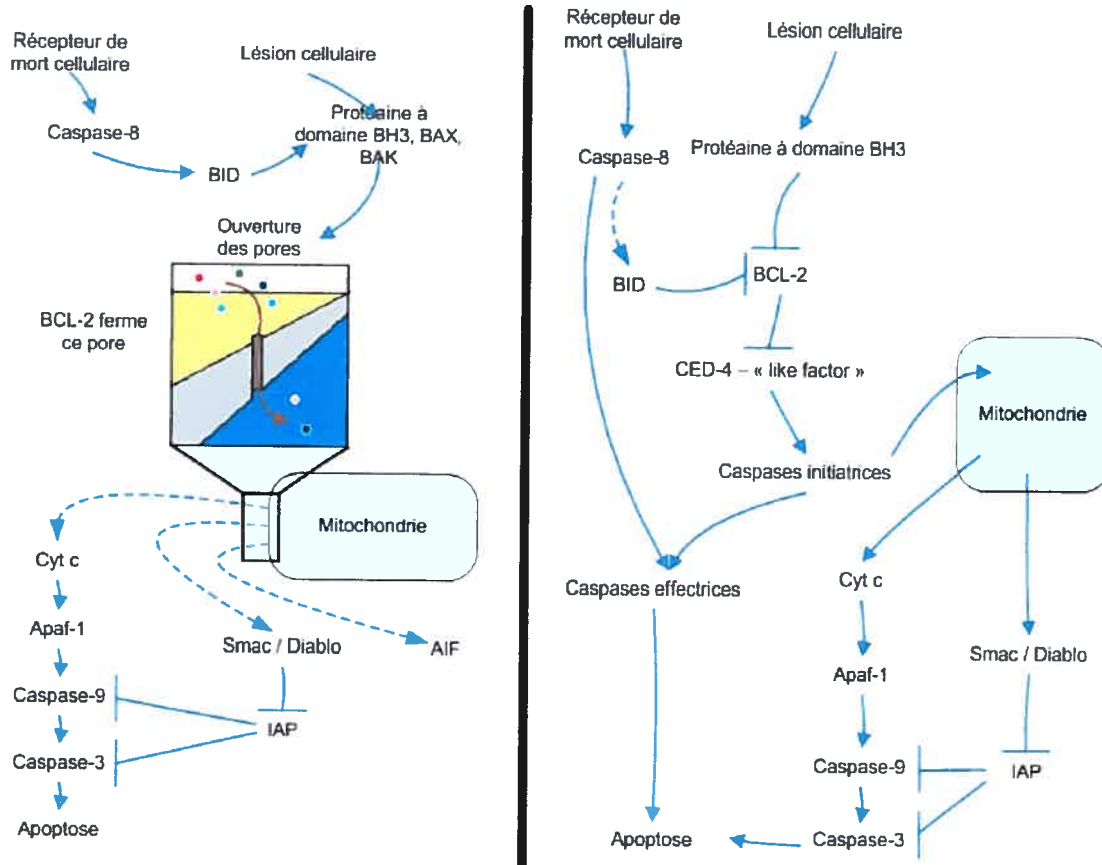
Récepteur de mort cellulaire

Lésion cellulaire

Caspase-8

Protéaine à domaine BH3, BAX, BAK

BID

Ouverture des pores

BCL-2 ferme ce pore

Mitochondrie

Cyt c

Apaf-1

Caspase-9

Caspase-3

Apoptose

Smac / Diablo

AIF

IAP

Récepteur de mort cellulaire

Lésion cellulaire

Caspase-8

Protéaine à domaine BH3

BID

BCL-2

CED-4 – « like factor »

Mitochondrie

Caspases initiatrices

Caspases effectrices

Cyt c

Apaf-1

Smac / Diablo

Caspase-9

IAP

Apoptose

Caspase-3